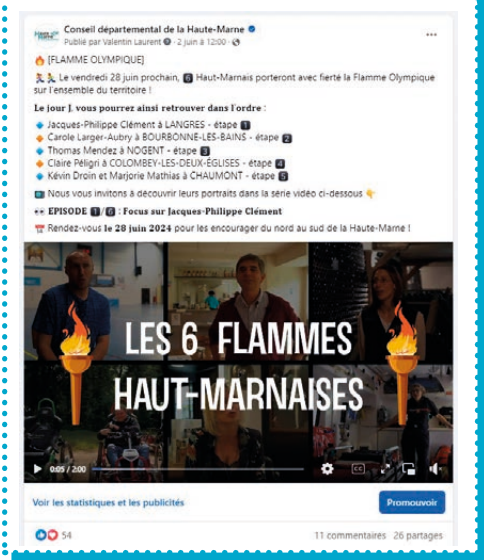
Conseil départemental de la Haute-Marne
Publié par Valentin Laurent · 2 juin à 12:00 ·
...

[FLAMME OLYMPIQUE]

Le vendredi 28 juin prochain, 6 Haut-Marnais porteront avec fierté la Flamme Olympique sur l'ensemble du territoire !

Le jour J, vous pourrez ainsi retrouver dans l'ordre :

Jacques-Philippe Clément à LANGRES - étape 1
Carole Larger-Aubry à BOURBONNE-LES-BAINS - étape 2
Thomas Mendez à NOGENT - étape 3
Claire Péligri à COLOMBEY-LES-DEUX-ÉGLISES - étape 4
Kévin Droin et Marjorie Mathias à CHAUMONT - étape 5

Nous vous invitons à découvrir leurs portraits dans la série vidéo ci-dessous

EPISODE 1/6 : Focus sur Jacques-Philippe Clément

Rendez-vous le 28 juin 2024 pour les encourager du nord au sud de la Haute-Marne !

LES 6 FLAMMES HAUT-MARNAISES

0:05 / 2:00

Voir les statistiques et les publicités
Promouvoir

54
11 commentaires 26 partages